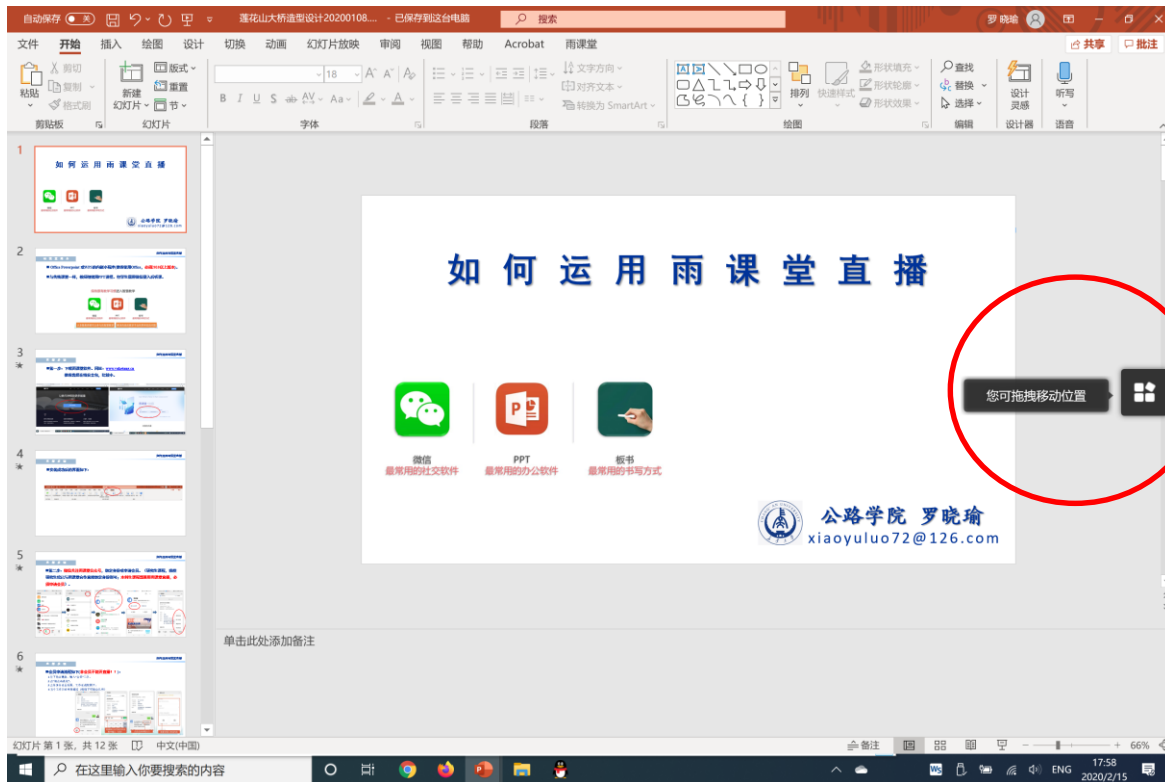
自动保存 关 莲花山大桥造型设计20200108... - 已保存到这台电脑 搜索 罗晓瑜

文件 开始 插入 绘图 设计 切换 动画 幻灯片放映 审阅 视图 帮助 Acrobat 雨课堂 共享 批注

粘贴 剪切 复制 格式刷 剪贴板 新建幻灯片 版式 重置 节 幻灯片 18 字体 文字方向 对齐文本 转换为 SmartArt 段落 排列 快速样式 形状填充 形状轮廓 形状效果 绘图 查找 替换 选择 编辑 设计灵感 设计器 听写 语音

1

2

3

4

5

6

如 何 运 用 雨 课 堂 直 播

微信
最常用的社交软件

PPT
最常用的办公软件

板书
最常用的书写方式

公路学院 罗晓瑜
xiaoyuluo72@126.com

您可拖拽移动位置

单击此处添加备注

幻灯片 第 1 张，共 12 张 中文(中国) 备注 66%

在这里输入你要搜索的内容 ENG 17:58 2020/2/15